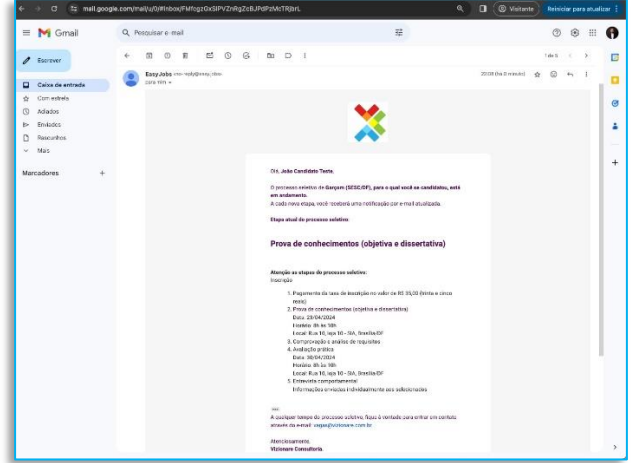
mail.google.com/mail/u/0/#inbox/FMfcgzGxSlPVZnRgZcBJPdPzMcTRjbrL

Visitante

Reiniciar para atualizar

Gmail

Pesquisar e-mail

Escrever

Caixa de entrada

Com estrela

Adiados

Enviados

Rascunhos

Mais

Marcadores

1 de 5

EasyJobs

para mim

20:30 (há 0 minuto)

Olá, João Candidato Teste,

O processo seletivo de Garçom (SESC/DF), para o qual você se candidatou, está em andamento.

A cada nova etapa, você receberá uma notificação por e-mail atualizada.

Etapa atual do processo seletivo:

Prova de conhecimentos (objetiva e dissertativa)

Atenção as etapas do processo seletivo:

Inscrição

1. Pagamento da taxa de inscrição no valor de R$ 35,00 (trinta e cinco reais)
2. Prova de conhecimentos (objetiva e dissertativa)
Data: 29/04/2024
Horário: 8h às 18h
Local: Rua 10, loja 10 - SIA, Brasília/DF
3. Comprovação e análise de requisitos
4. Avaliação prática
Data: 30/04/2024
Horário: 8h às 18h
Local: Rua 10, loja 10 - SIA, Brasília/DF
5. Entrevista comportamental
Informações enviadas individualmente aos selecionados

A qualquer tempo do processo seletivo, fique à vontade para entrar em contato através do e-mail: vagas@vizionare.com.br

Atenciosamente,
Vizionare Consultoria.